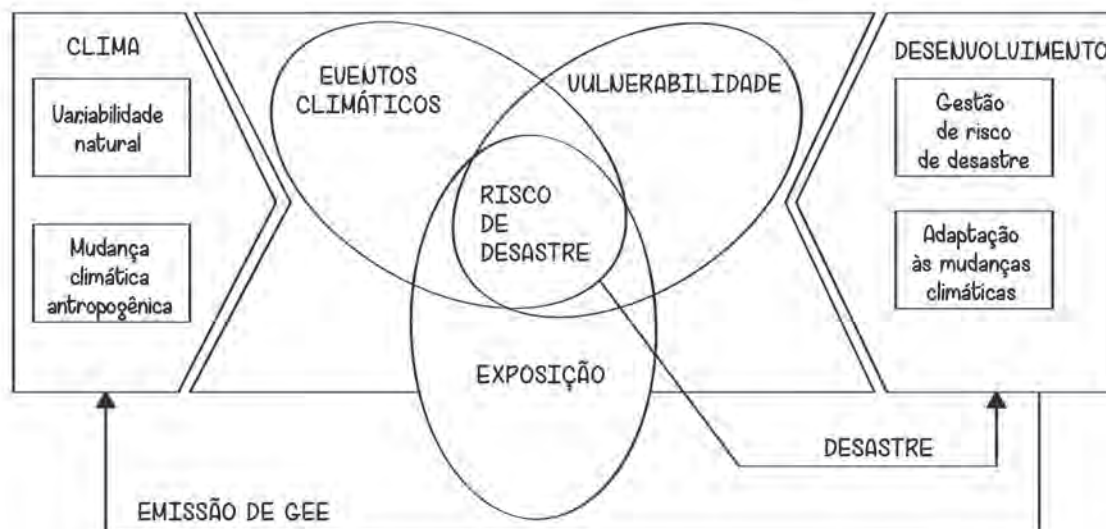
CLIMA

Variabilidade natural

Mudança climática antropogênica

EVENTOS CLIMÁTICOS

VULNERABILIDADE

RISCO DE DESASTRE

EXPOSIÇÃO

DESENVOLVIMENTO

Gestão de risco de desastre

Adaptação às mudanças climáticas

DESASTRE

EMISSÃO DE GEE